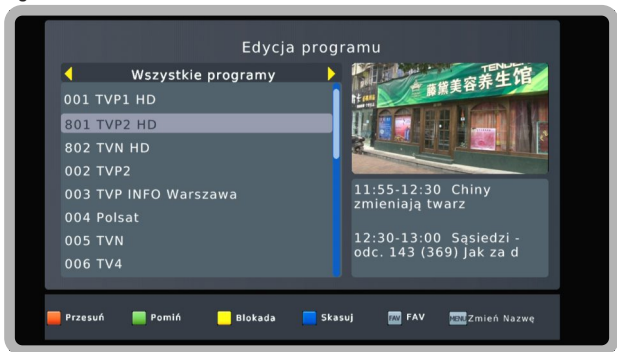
Edycja programu

Wszystkie programy

001 TVP1 HD
801 TVP2 HD
802 TVN HD
002 TVP2
003 TVP INFO Warszawa
004 Polsat
005 TVN
006 TV4

TENDER
藤黛美容养生馆

11:55-12:30 Chiny zmieniają twarz

12:30-13:00 Sąsiedzi - odc. 143 (369) Jak za d

Przesuń Pomiń Blokada Skasuj FAV FAV MENU Zmień Nazwę